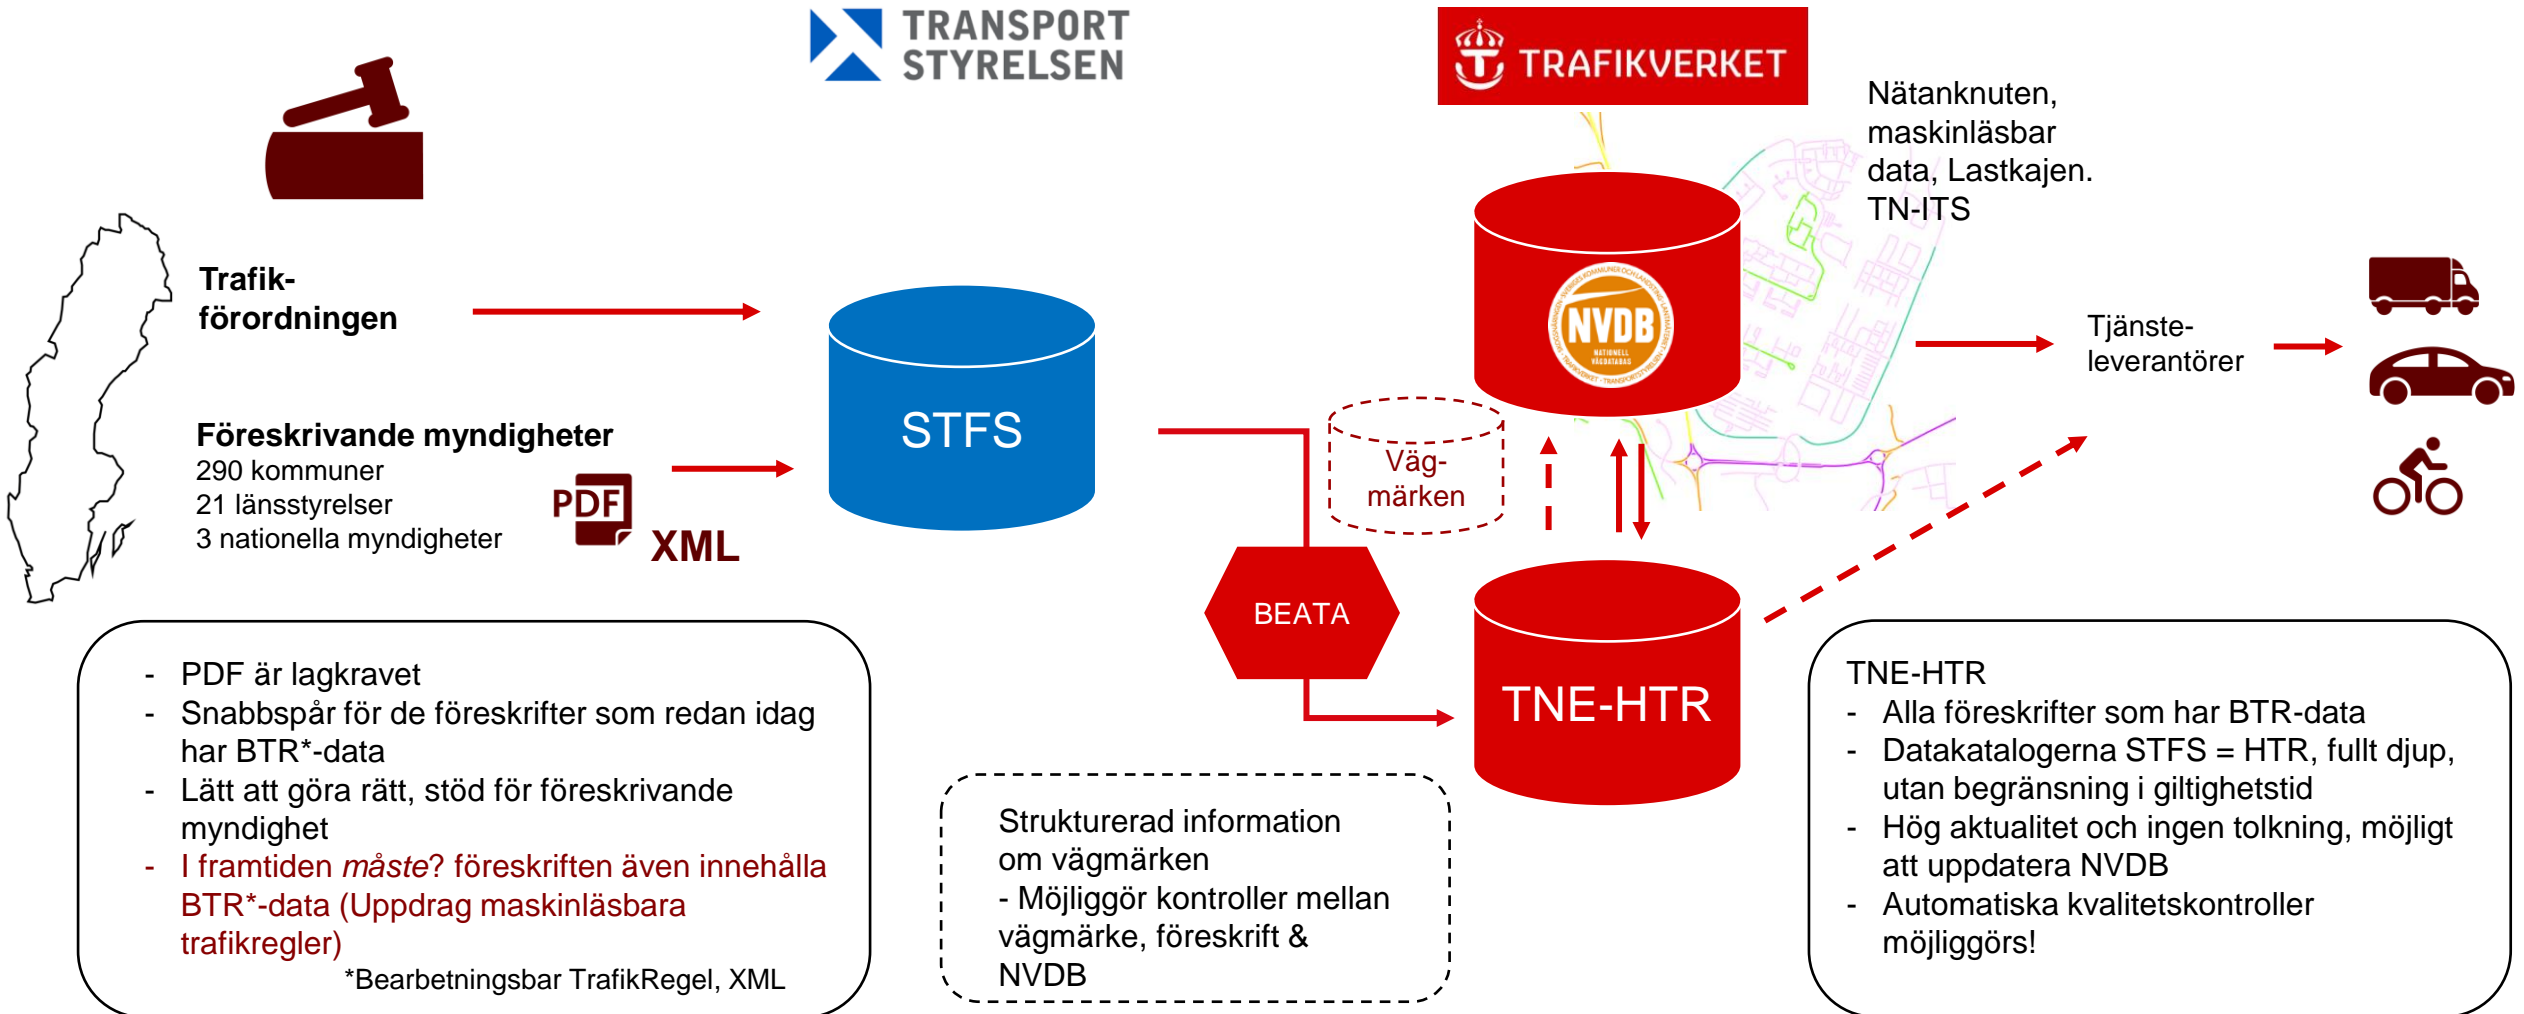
TRANSPORT STYRELSEN

TRAFIKVERKET

Nätanknuten, maskinläsbar data, Lastkajen. TN-ITS

Trafikförordningen

Föreskrivande myndigheter
290 kommuner
21 länsstyrelser
3 nationella myndigheter

PDF

XML

STFS

NVDB
NATIONELL VÄGDATABAS

Vägmärken

BEATA

TNE-HTR

Tjänsteleverantörer

- PDF är lagkravet
- Snabbspår för de föreskrifter som redan idag har BTR*-data
- Lätt att göra rätt, stöd för föreskrivande myndighet
- I framtiden *måste*? föreskriften även innehålla BTR*-data (Uppdrag maskinläsbara trafikregler)
*Bearbetningsbar TrafikRegel, XML

Strukturerad information om vägmärken
- Möjliggör kontroller mellan vägmärke, föreskrift & NVDB

TNE-HTR
- Alla föreskrifter som har BTR-data
- Datakatalogerna STFS = HTR, fullt djup, utan begränsning i giltighetstid
- Hög aktualitet och ingen tolkning, möjligt att uppdatera NVDB
- Automatiska kvalitetskontroller möjliggörs!